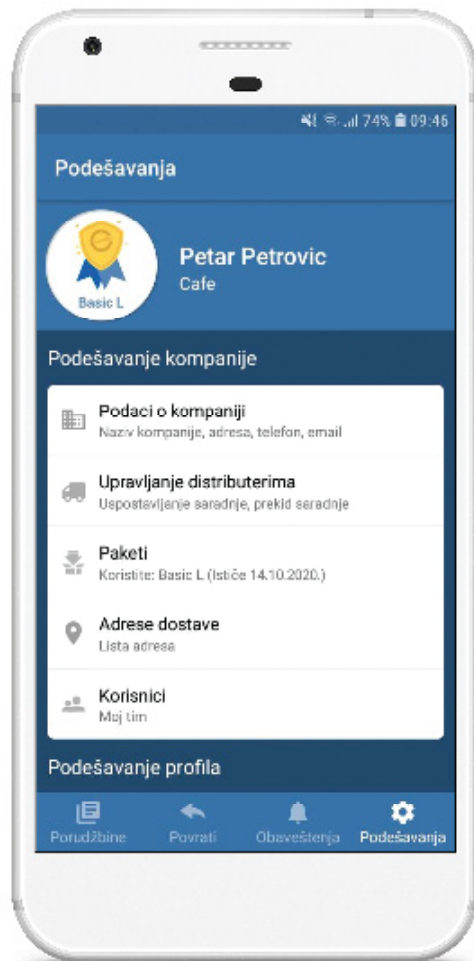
74% 09:46

Podešavanja

Basic L

Petar Petrovic
Cafe

Podešavanje kompanije

Podaci o kompaniji
Naziv kompanije, adresa, telefon, email

Upravljanje distributerima
Uspostavljanje saradnje, prekid saradnje

Paketi
Koristite: Basic L (Ističe 14.10.2020.)

Adrese dostave
Lista adresa

Korisnici
Moj tim

Podešavanje profila

Porudžbine
Povrati
Obaveštenja
Podešavanja